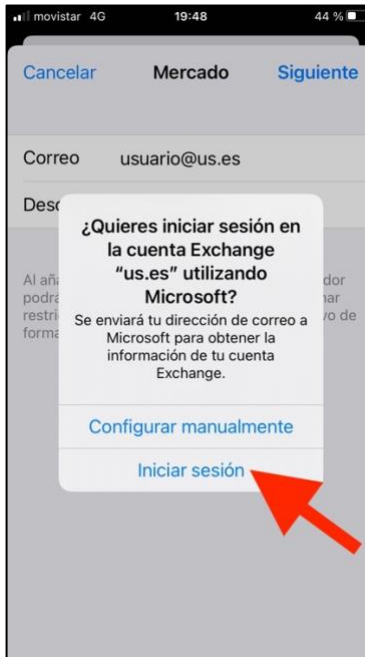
movistar 4G 19:48 44 %

Cancelar Mercado Siguiente

Correo usuario@us.es

Desc

Al aña podrá restric forma

dor nar vo de

¿Quieres iniciar sesión en la cuenta Exchange "us.es" utilizando Microsoft?

Se enviará tu dirección de correo a Microsoft para obtener la información de tu cuenta Exchange.

Configurar manualmente

Iniciar sesión